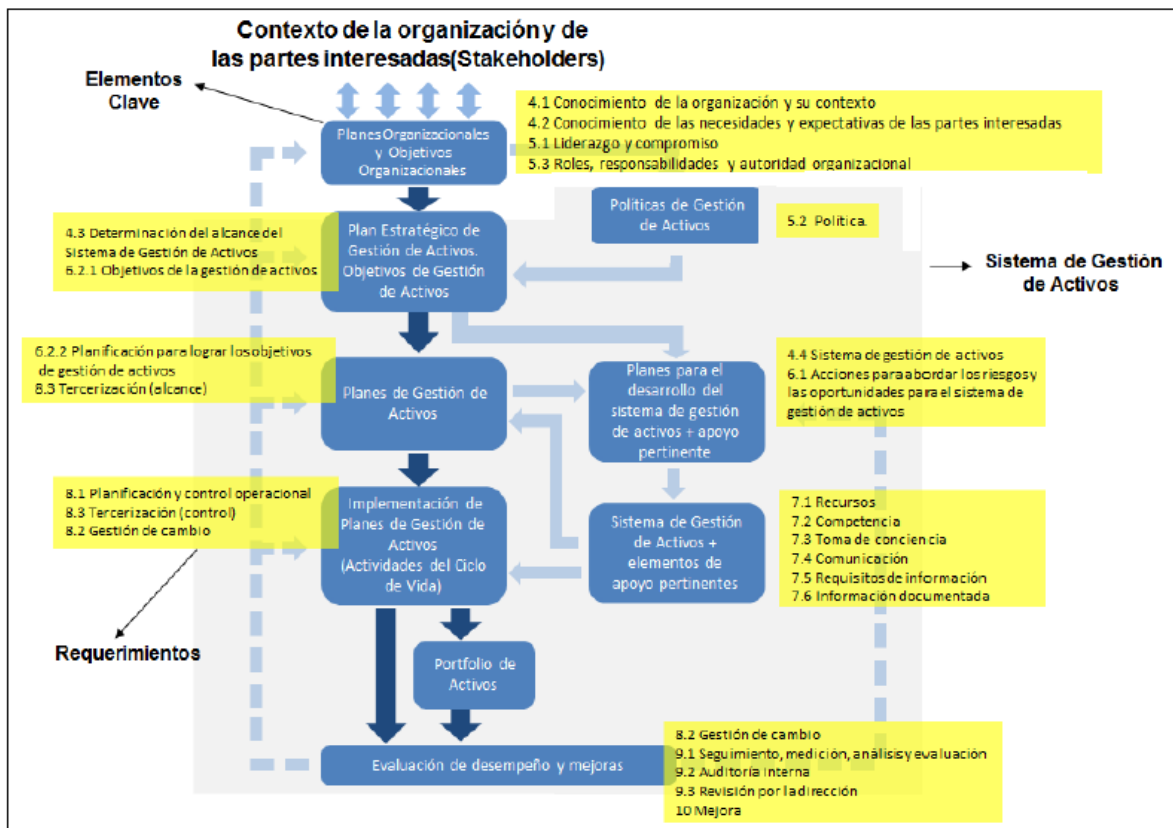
Contexto de la organización y de las partes interesadas(Stakeholders)

Elementos Clave

Planes Organizacionales y Objetivos Organizacionales

4.1 Conocimiento de la organización y su contexto
4.2 Conocimiento de las necesidades y expectativas de las partes interesadas
5.1 Liderazgo y compromiso
5.3 Roles, responsabilidades y autoridad organizacional

Políticas de Gestión de Activos

5.2 Política.

4.3 Determinación del alcance del Sistema de Gestión de Activos
6.2.1 Objetivos de la gestión de activos

Plan Estratégico de Gestión de Activos. Objetivos de Gestión de Activos

Sistema de Gestión de Activos

6.2.2 Planificación para lograr los objetivos de gestión de activos
8.3 Tercerización (alcance)

Planes de Gestión de Activos

Planes para el desarrollo del sistema de gestión de activos + apoyo pertinente

4.4 Sistema de gestión de activos
6.1 Acciones para abordar los riesgos y las oportunidades para el sistema de gestión de activos

8.1 Planificación y control operacional
8.3 Tercerización (control)
8.2 Gestión de cambio

Implementación de Planes de Gestión de Activos (Actividades del Ciclo de Vida)

Sistema de Gestión de Activos + elementos de apoyo pertinentes

7.1 Recursos
7.2 Competencia
7.3 Toma de conciencia
7.4 Comunicación
7.5 Requisitos de información
7.6 Información documentada

Requerimientos

Portfolio de Activos

Evaluación de desempeño y mejoras

8.2 Gestión de cambio
9.1 Seguimiento, medición, análisis y evaluación
9.2 Auditoría interna
9.3 Revisión por la dirección
10 Mejora